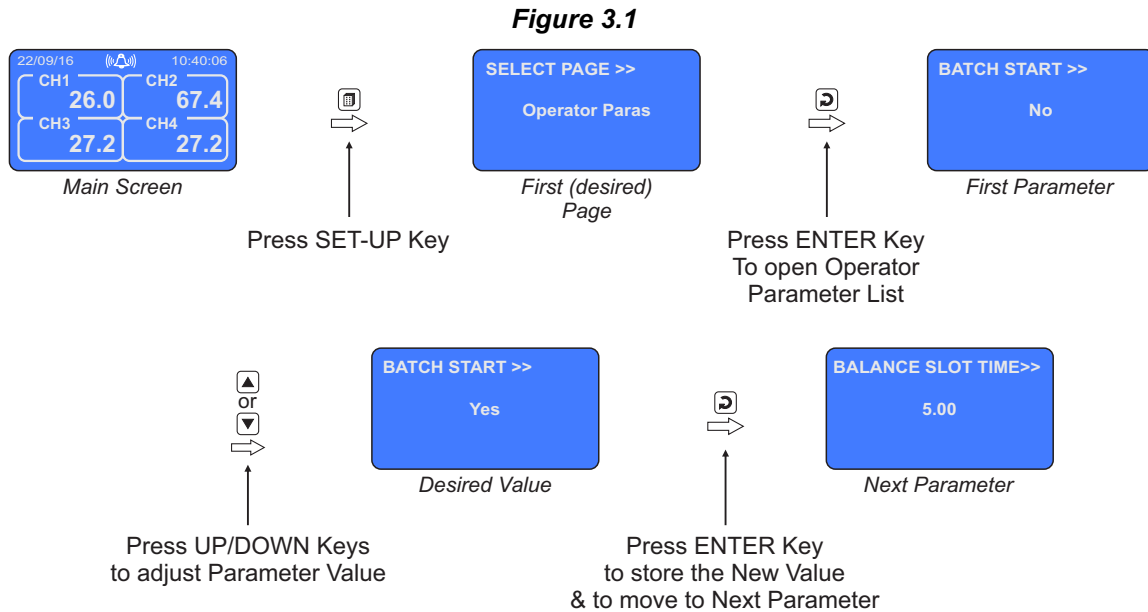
Figure 3.1

22/09/16 10:40:06
CH1 26.0
CH2 67.4
CH3 27.2
CH4 27.2
Main Screen

Press SET-UP Key

SELECT PAGE >>
Operator Paras
First (desired) Page

Press ENTER Key To open Operator Parameter List

BATCH START >>
No
First Parameter

or
Press UP/DOWN Keys to adjust Parameter Value

BATCH START >>
Yes
Desired Value

Press ENTER Key to store the New Value & to move to Next Parameter

BALANCE SLOT TIME>>
5.00
Next Parameter